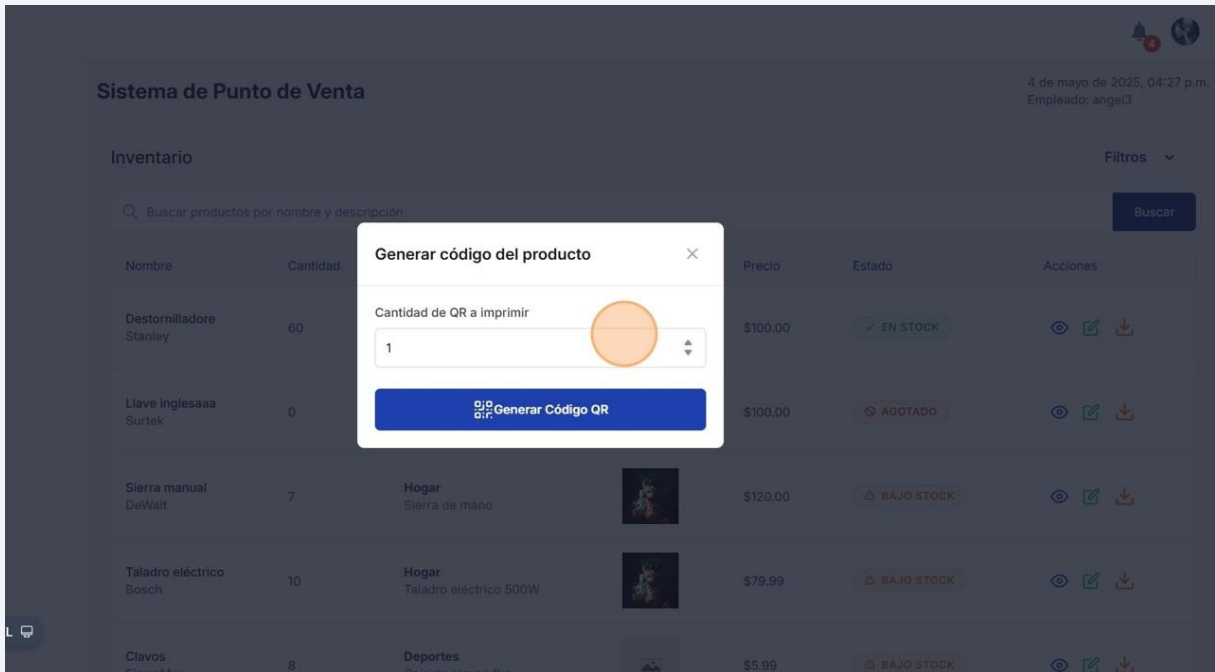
4

Sistema de Punto de Venta

4 de mayo de 2025, 04:27 p.m.
Empleado: angel3

Inventario

Filtros

Buscar productos por nombre y descripción

Buscar

| Nombre | Cantidad | | | Precio | Estado | Acciones |
|---|---|---|---|---|---|---|
| Destornilladore Stanley | 60 | | | $100.00 | ✓ EN STOCK | |
| Llave inglesaaa Surtek | 0 | | | $100.00 | AGOTADO | |
| Sierra manual DeWalt | 7 | Hogar Sierra de mano | | $120.00 | BAJO STOCK | |
| Taladro eléctrico Bosch | 10 | Hogar Taladro eléctrico 500W | | $79.99 | BAJO STOCK | |
| Clavos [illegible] | 8 | Deportes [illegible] | | $5.99 | BAJO STOCK | |

Generar código del producto

Cantidad de QR a imprimir

1

Generar Código QR

L